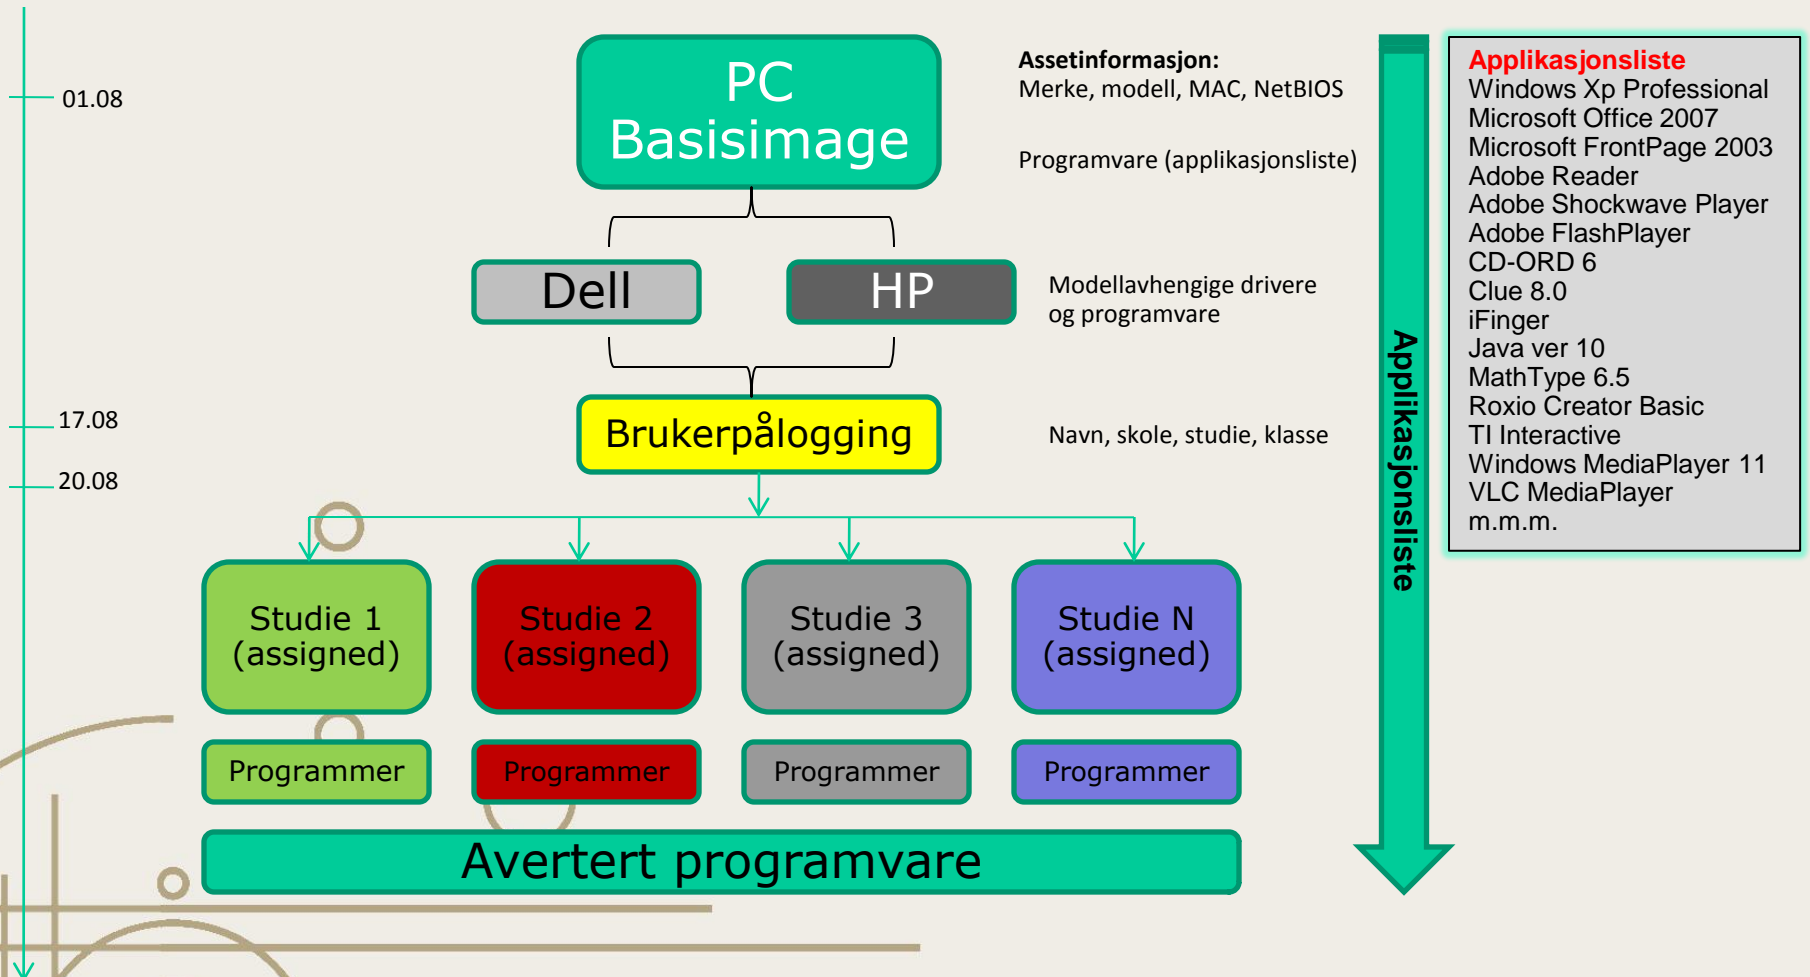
01.08

17.08

20.08

PC Basisimage

Assetinformasjon:
Merke, modell, MAC, NetBIOS

Programvare (applikasjonsliste)

Dell

HP

Modellavhengige drivere og programvare

Brukerpålogging

Navn, skole, studie, klasse

Studie 1 (assigned)

Studie 2 (assigned)

Studie 3 (assigned)

Studie N (assigned)

Programmer

Programmer

Programmer

Programmer

Avertert programvare

Applikasjonsliste

Applikasjonsliste
Windows Xp Professional
Microsoft Office 2007
Microsoft FrontPage 2003
Adobe Reader
Adobe Shockwave Player
Adobe FlashPlayer
CD-ORD 6
Clue 8.0
iFinger
Java ver 10
MathType 6.5
Roxio Creator Basic
TI Interactive
Windows MediaPlayer 11
VLC MediaPlayer
m.m.m.